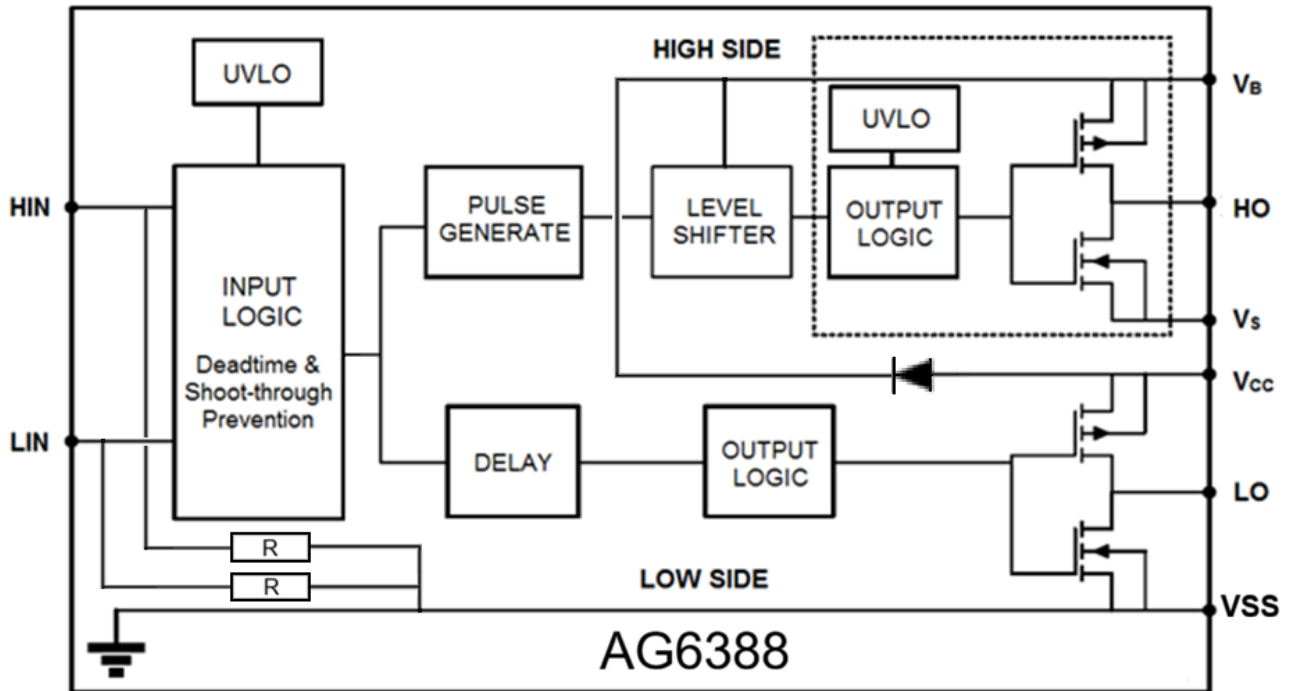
UVLO

HIGH SIDE

$V_B$

UVLO

HIN

PULSE GENERATE

LEVEL SHIFTER

OUTPUT LOGIC

HO

INPUT LOGIC

Deadtime & Shoot-through Prevention

$V_S$

$V_{CC}$

LIN

DELAY

OUTPUT LOGIC

LO

R

R

LOW SIDE

VSS

AG6388